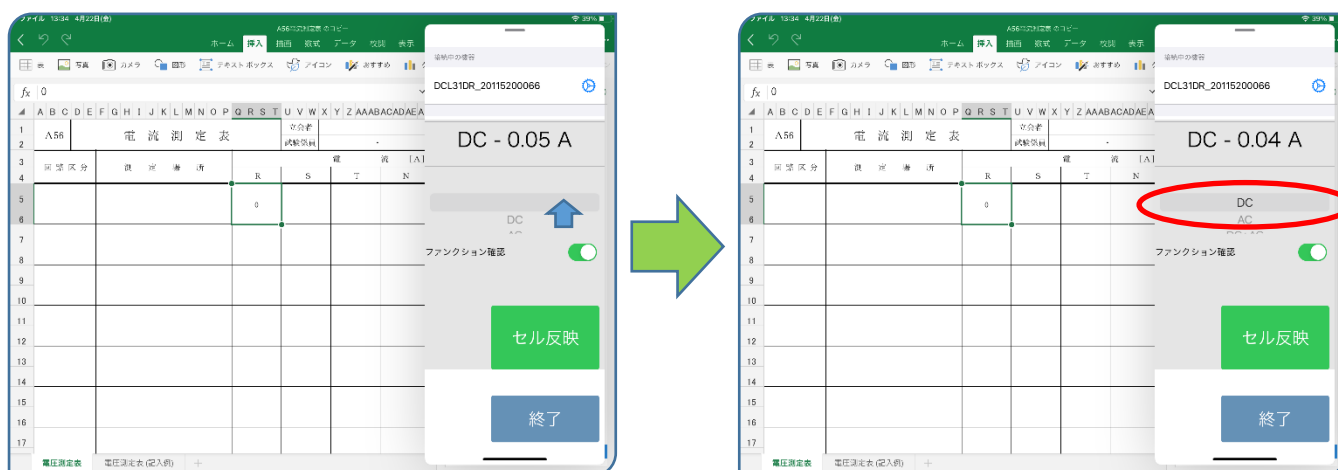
ファイル 13:34 4月22日(金)
A56電流測定表 のコピー
39%
ホーム 挿入 描画 数式 データ 校閲 表示
表 写真 カメラ 図形 テキストボックス アイコン おすすめ
$fx$ 0
A B C D E F G H I J K L M N O P Q R S T U V W X Y Z AA AB AC AD AE A
A56 電 流 測 定 表
立会者
試験装置
回路区分 測 定 箇 所 電 流 [A]
R S T N
0
1 2 3 4 5 6 7 8 9 10 11 12 13 14 15 16 17
電圧測定表 電圧測定表(記入例) +

接続中の機器
DCL31DR_20115200066
DC - 0.05 A
DC
AC
ファンクション確認
セル反映
終了

ファイル 13:34 4月22日(金)
A56電流測定表 のコピー
39%
ホーム 挿入 描画 数式 データ 校閲 表示
表 写真 カメラ 図形 テキストボックス アイコン おすすめ
$fx$ 0
A B C D E F G H I J K L M N O P Q R S T U V W X Y Z AA AB AC AD AE A
A56 電 流 測 定 表
立会者
試験装置
回路区分 測 定 箇 所 電 流 [A]
R S T N
0
1 2 3 4 5 6 7 8 9 10 11 12 13 14 15 16 17
電圧測定表 電圧測定表(記入例) +

接続中の機器
DCL31DR_20115200066
DC - 0.04 A
DC
AC
ファンクション確認
セル反映
終了